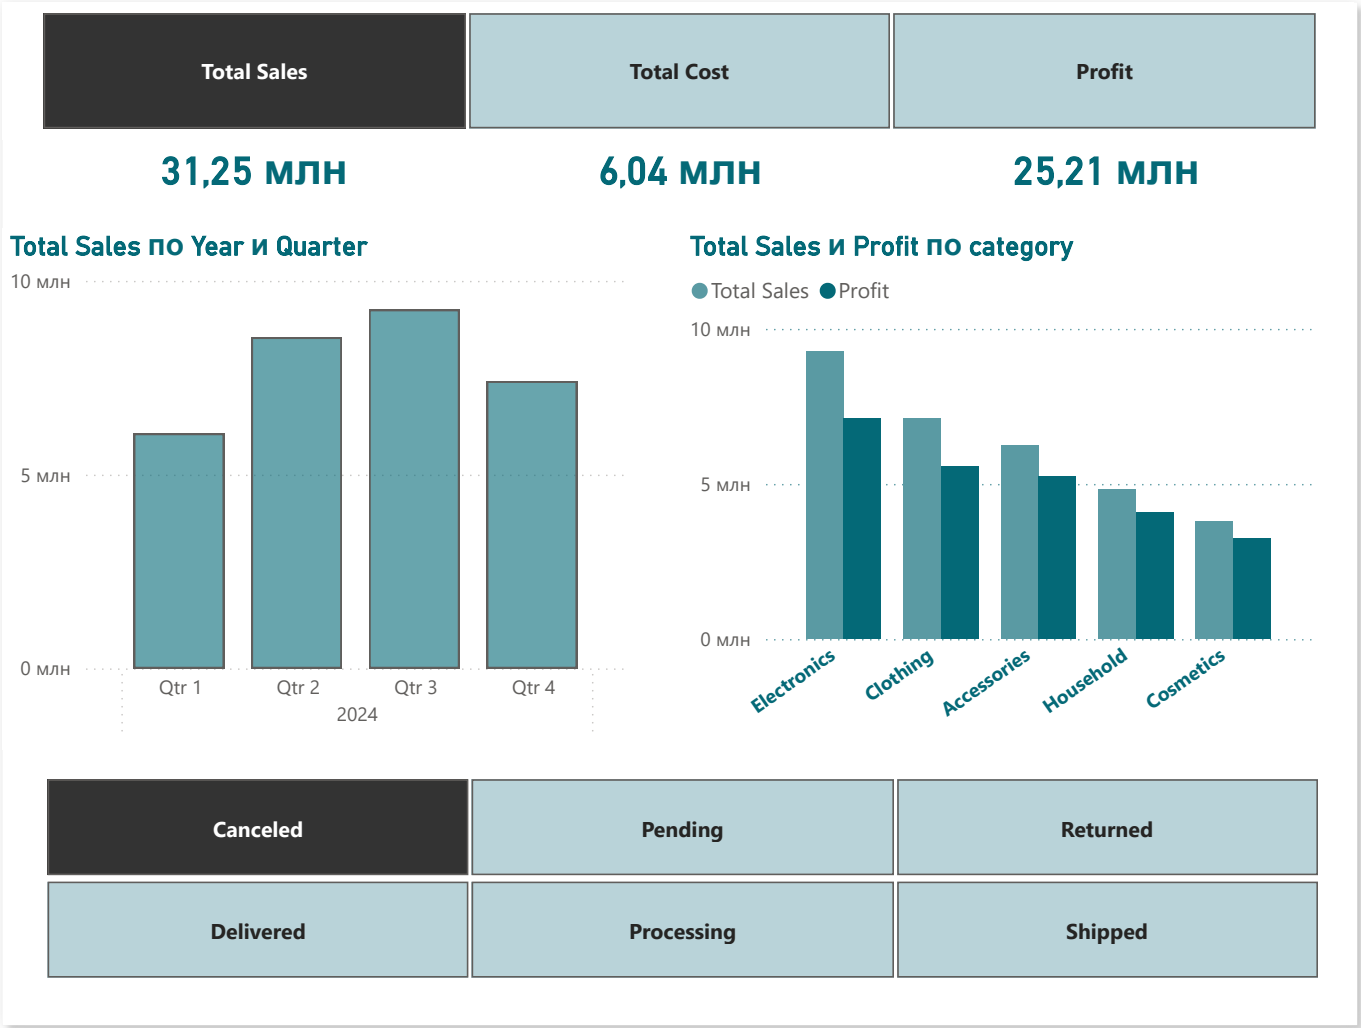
Total Sales

Total Cost

Profit

31,25 млн

6,04 млн

25,21 млн

Total Sales по Year и Quarter

10 млн

5 млн

0 млн

Qtr 1

Qtr 2

Qtr 3

Qtr 4

2024

Total Sales и Profit по category

Total Sales Profit

10 млн

5 млн

0 млн

Electronics

Clothing

Accessories

Household

Cosmetics

Canceled

Pending

Returned

Delivered

Processing

Shipped